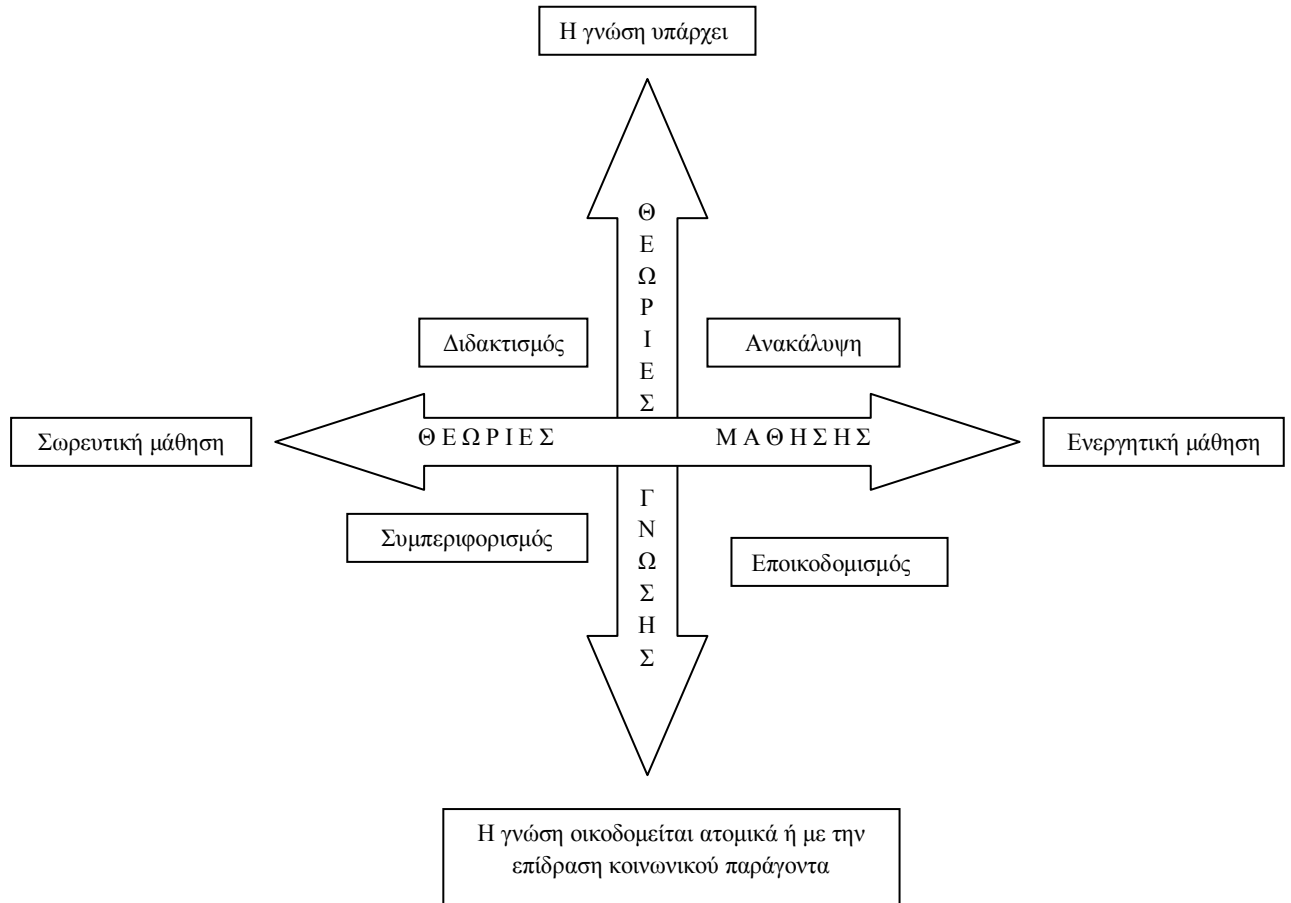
Η γνώση υπάρχει

Θ
Ε
Ω
Ρ
Ι
Ε
Σ

Διδακτισμός

Ανακάλυψη

Σωρευτική μάθηση

Θ Ε Ω Ρ Ι Ε Σ

Μ Α Θ Η Σ Η Σ

Ενεργητική μάθηση

Γ
Ν
Ω
Σ
Η
Σ

Συμπεριφορισμός

Εποικοδομισμός

Η γνώση οικοδομείται ατομικά ή με την επίδραση κοινωνικού παράγοντα